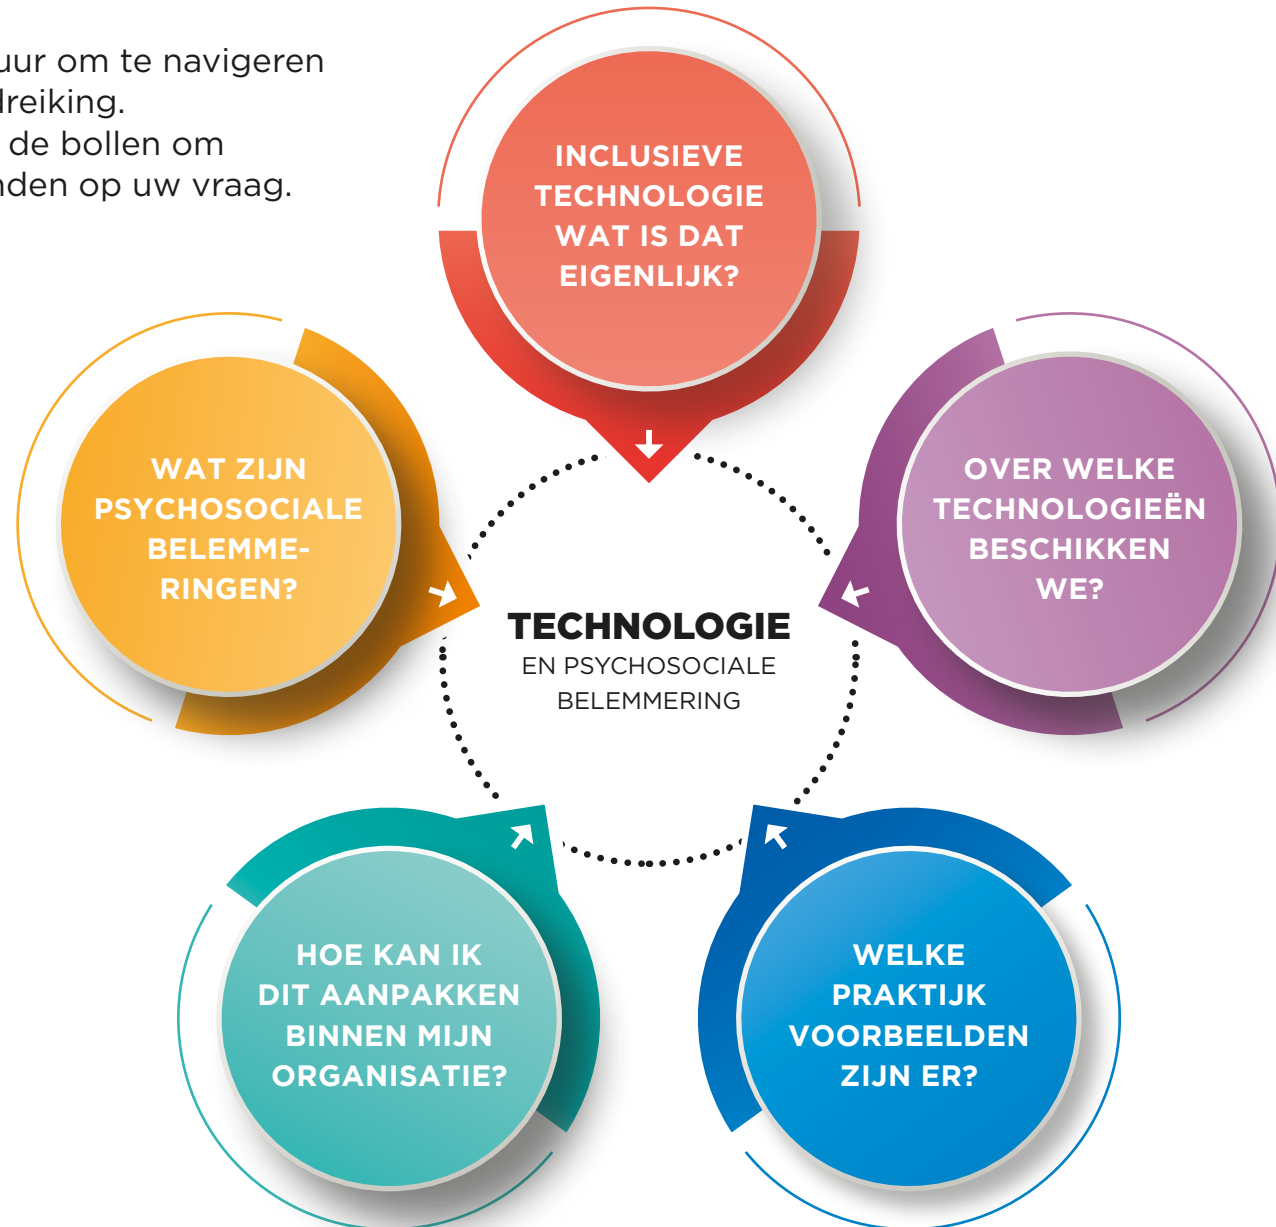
uur om te navigeren
dreiking.
de bollen om
nden op uw vraag.

INCLUSIEVE TECHNOLOGIE WAT IS DAT EIGENLIJK?

WAT ZIJN PSYCHOSOCIALE BELEMMERINGEN?

OVER WELKE TECHNOLOGIEËN BESCHIKKEN WE?

TECHNOLOGIE
EN PSYCHOSOCIALE BELEMMERING

HOE KAN IK DIT AANPAKKEN BINNEN MIJN ORGANISATIE?

WELKE PRAKTIJK VOORBEELDEN ZIJN ER?